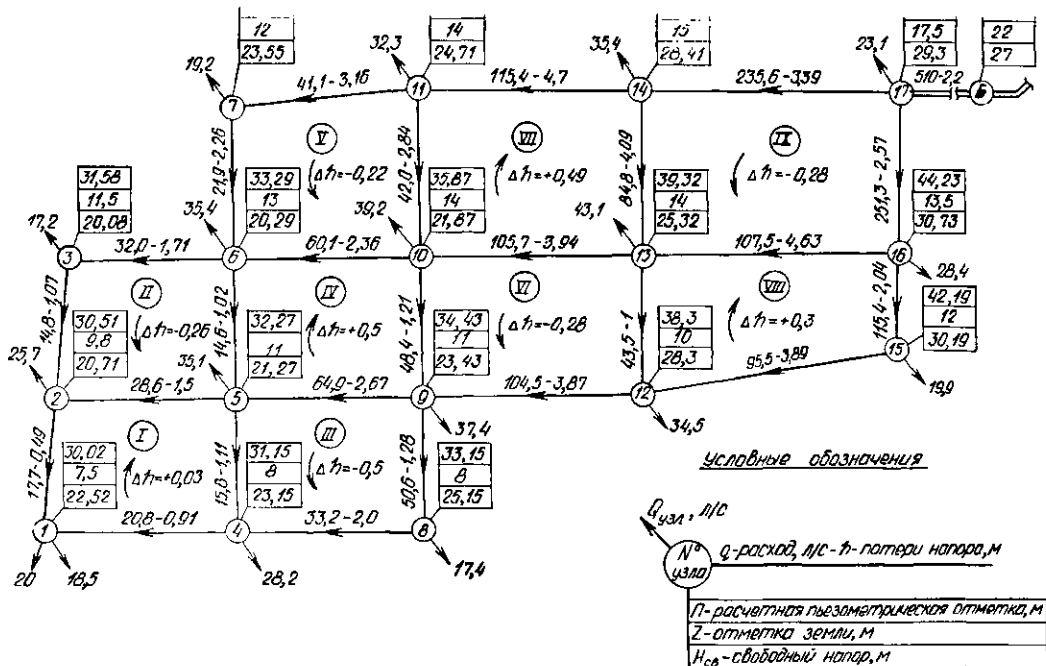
12
23,55

14
24,71

15
28,41

17,5
29,3

22
27

19,2 32,3 35,4 23,1

41,1 - 3,16 115,4 - 4,7 235,6 - 339 510-2,2

7 11 14 17 Б

V VII IX

$\Delta h$=-0,22 $\Delta h$=+0,49 $\Delta h$=-0,28

21,9-2,26 42,0-2,84 84,8-4,09 251,3-2,57

31,58
11,5
20,08

33,29
13
20,29

35,87
14
21,87

39,32
14
25,32

44,23
13,5
30,73

17,2 35,4 39,2 43,1

3 6 10 13 16

32,0 - 1,71 60,1-2,36 105,7 -3,94 107,5-4,63

28,4

II IV VI VIII

$\Delta h$=-0,26 $\Delta h$=+0,5 $\Delta h$=-0,28 $\Delta h$=+0,3

14,8-1,07 14,6-1,02 48,4-1,21 43,5-1

30,51
9,8
20,71

32,27
11
21,27

34,43
11
23,43

38,3
10
28,3

42,19
12
30,19

115,4-2,04

25,7 35,1

28,6 -1,5 64,9-2,67 104,5 -3,87 95,5-3,89

2 5 9 12 15

37,4 34,5 19,9

I III

$\Delta h$=+0,03 $\Delta h$=-0,5

17,7-0,19 15,0-1,11 50,6-1,28

30,02
7,5
22,52

31,15
8
23,15

33,15
8
25,15

Условные обозначения

20,8-0,91 33,2-2,0

1 4 8

20 18,5 28,2 17,4

$Q_{узл}$, л/с

N° узла q-расход, л/с - h- потери напора, м

П-расчетная пьезометрическая отметка, м
Z-отметка земли, м
$H_{св}$-свободный напор, м